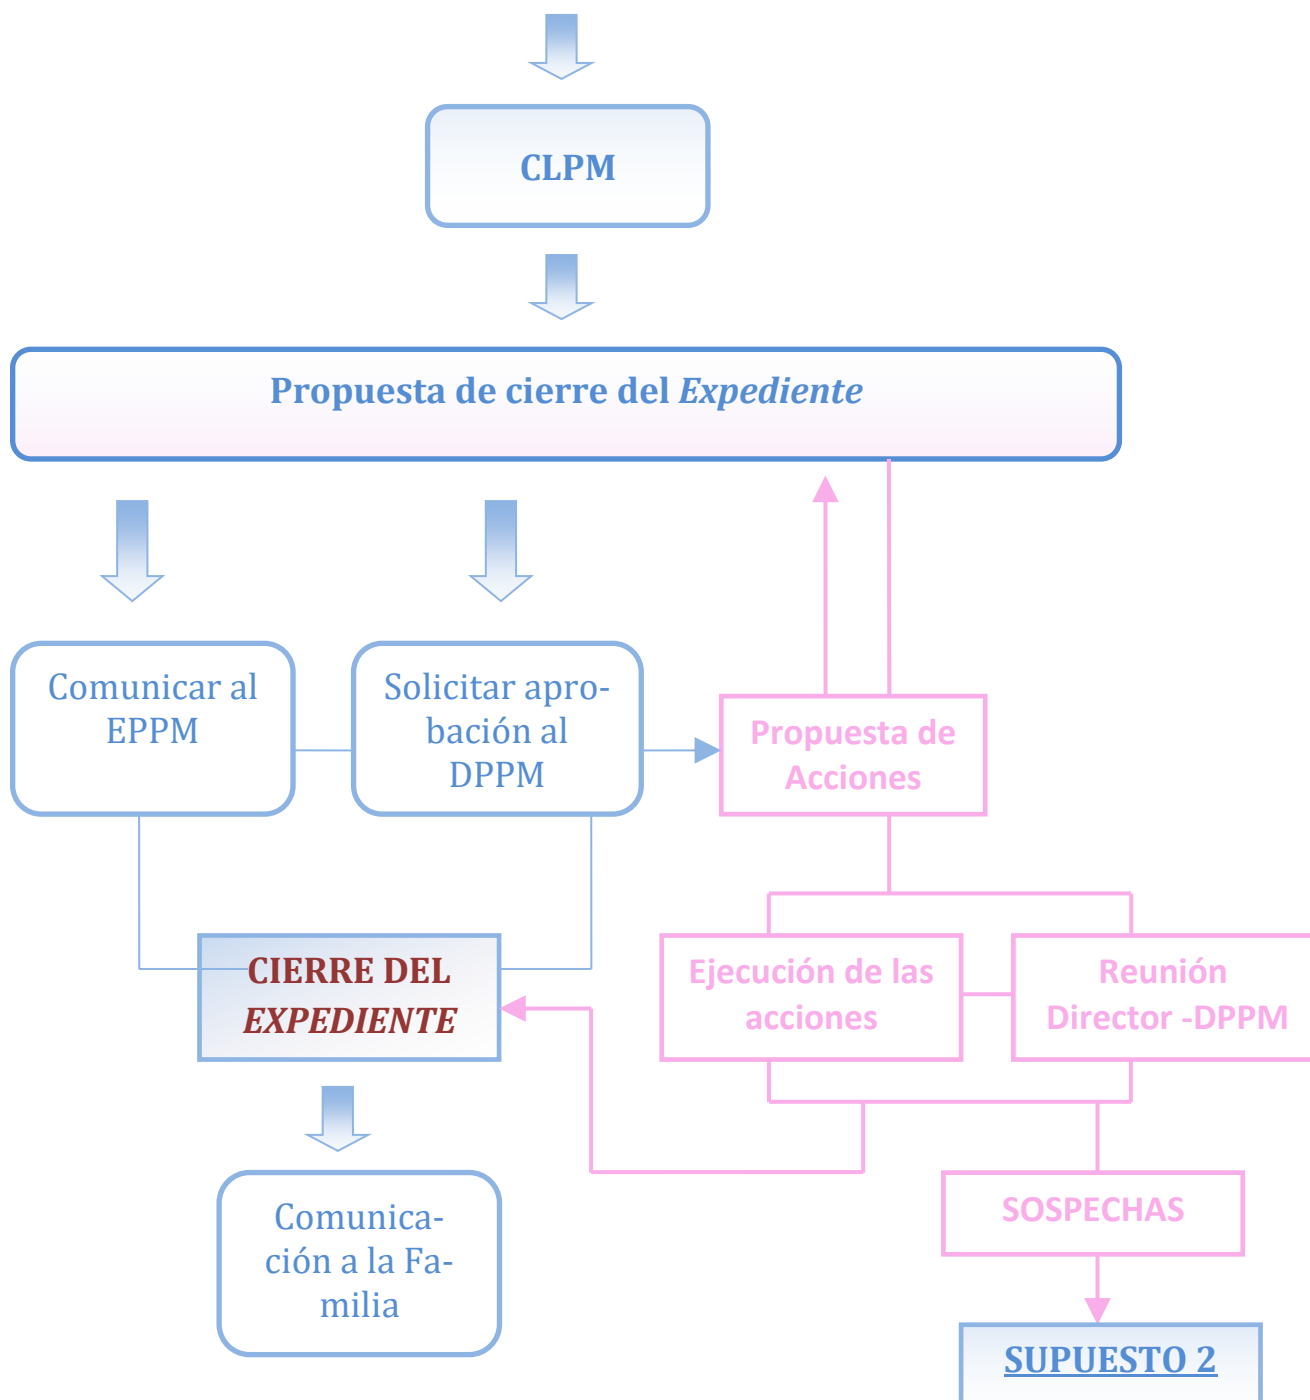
CLPM

Propuesta de cierre del *Expediente*

Comunicar al EPPM

Solicitar aprobación al DPPM

Propuesta de Acciones

Ejecución de las acciones

Reunión Director -DPPM

CIERRE DEL *EXPEDIENTE*

Comunicación a la Familia

SOSPECHAS

SUPUESTO 2